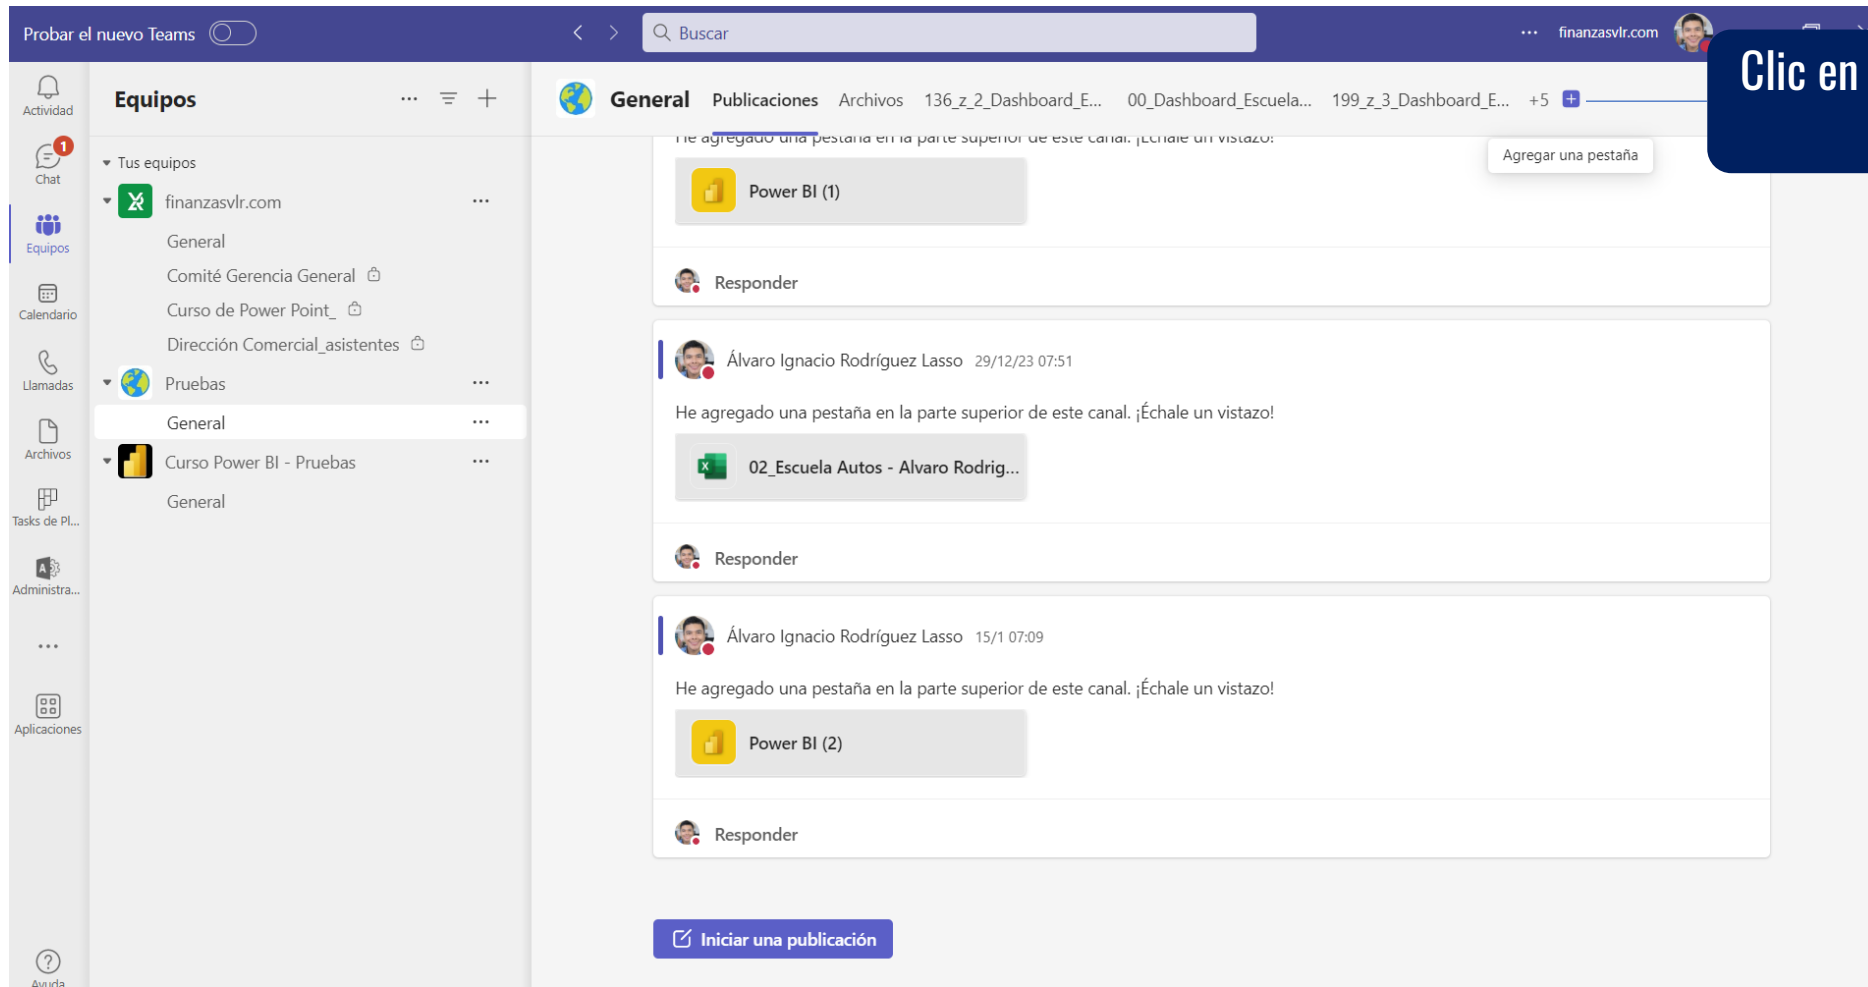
Probar el nuevo Teams

Buscar

finanzasvlr.com

Clic en

Actividad

1
Chat

Equipos

Calendario

Llamadas

Archivos

Tasks de Pl...

Administra...

Aplicaciones

Ayuda

Equipos

Tus equipos

finanzasvlr.com

General

Comité Gerencia General

Curso de Power Point_

Dirección Comercial_asistentes

Pruebas

General

Curso Power BI - Pruebas

General

General Publicaciones Archivos 136_z_2_Dashboard_E... 00_Dashboard_Escuela... 199_z_3_Dashboard_E... +5

Agregar una pestaña

He agregado una pestaña en la parte superior de este canal. ¡Échale un vistazo!

Power BI (1)

Responder

Álvaro Ignacio Rodríguez Lasso 29/12/23 07:51

He agregado una pestaña en la parte superior de este canal. ¡Échale un vistazo!

02_Escuela Autos - Alvaro Rodrig...

Responder

Álvaro Ignacio Rodríguez Lasso 15/1 07:09

He agregado una pestaña en la parte superior de este canal. ¡Échale un vistazo!

Power BI (2)

Responder

Iniciar una publicación